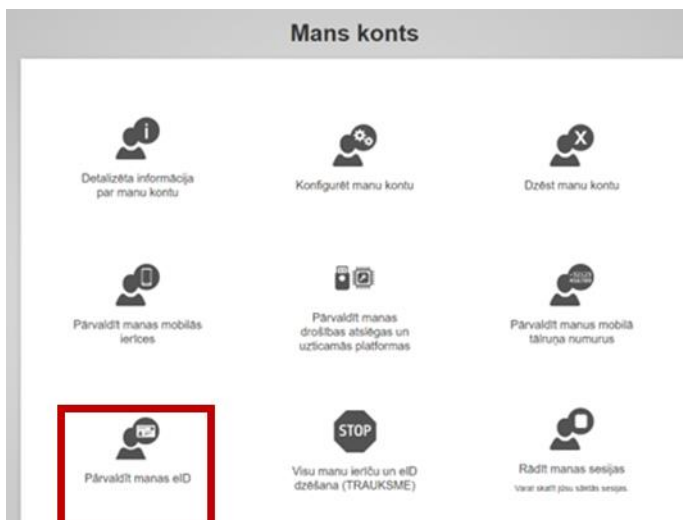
Mans konts

Detalizēta informācija par manu kontu

Konfigurēt manu kontu

Dzēst manu kontu

Pārvaldīt manas mobilās ierīces

Pārvaldīt manas drošības atslēgas un uzticamās platformas

Pārvaldīt manus mobilā tālruņa numurus

Pārvaldīt manas eID

STOP

Visu manu ierīču un eID dzēšana (TRAUKSME)

Rādīt manas sesijas

Varat skatīt jūsu sāktās sesijas.